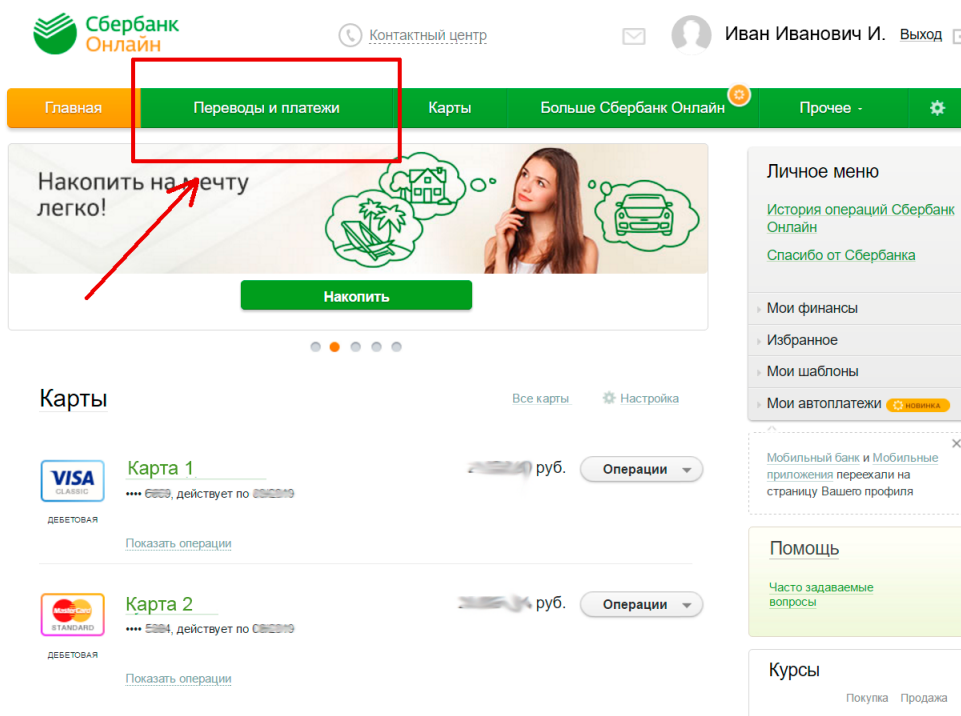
Сбербанк Онлайн

Контактный центр

Иван Иванович И. Выход

Главная | Переводы и платежи | Карты | Больше Сбербанк Онлайн | Прочее

Накопить на мечту легко!

Накопить

Карты

Все карты Настройка

VISA CLASSIC
ДЕБЕТОВАЯ

Карта 1
•••• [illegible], действует по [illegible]
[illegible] руб.
Операции
Показать операции

MasterCard STANDARD
ДЕБЕТОВАЯ

Карта 2
•••• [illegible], действует по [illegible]
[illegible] руб.
Операции
Показать операции

Личное меню

История операций Сбербанк Онлайн

Спасибо от Сбербанка

Мои финансы

Избранное

Мои шаблоны

Мои автоплатежи НОВИНКА

Мобильный банк и Мобильные приложения переехали на страницу Вашего профиля

Помощь

Часто задаваемые вопросы

Курсы

Покупка Продажа